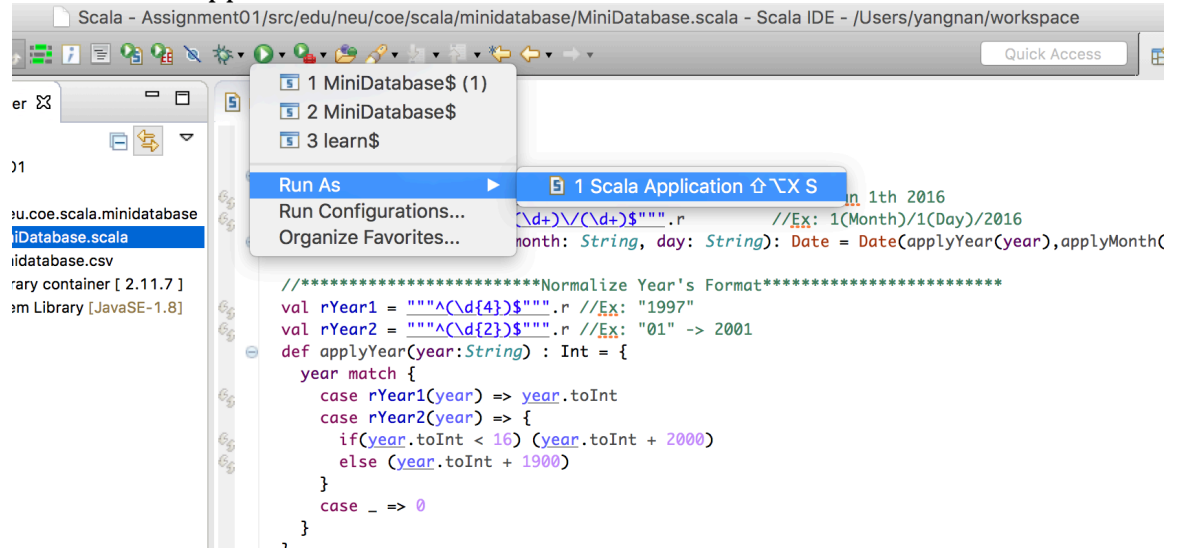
Scala - Assignment01/src/edu/neu/coe/scala/minidatabase/MiniDatabase.scala - Scala IDE - /Users/yangnan/workspace

Quick Access

er

01

eu.coe.scala.minidatabase
iDatabase.scala
idatabase.csv
rary container [ 2.11.7 ]
em Library [JavaSE-1.8]

1 MiniDatabase$ (1)
2 MiniDatabase$
3 learn$

Run As
Run Configurations...
Organize Favorites...

1 Scala Application ⇧⌥X S

n 1th 2016
(\d+)\/(\d+)$""".r //Ex: 1(Month)/1(Day)/2016
month: String, day: String): Date = Date(applyYear(year),applyMonth(

//*************************Normalize Year's Format************************
val rYear1 = """^(\d{4})$""".r //Ex: "1997"
val rYear2 = """^(\d{2})$""".r //Ex: "01" -> 2001
def applyYear(year:String) : Int = {
year match {
case rYear1(year) => year.toInt
case rYear2(year) => {
if(year.toInt < 16) (year.toInt + 2000)
else (year.toInt + 1900)
}
case _ => 0
}